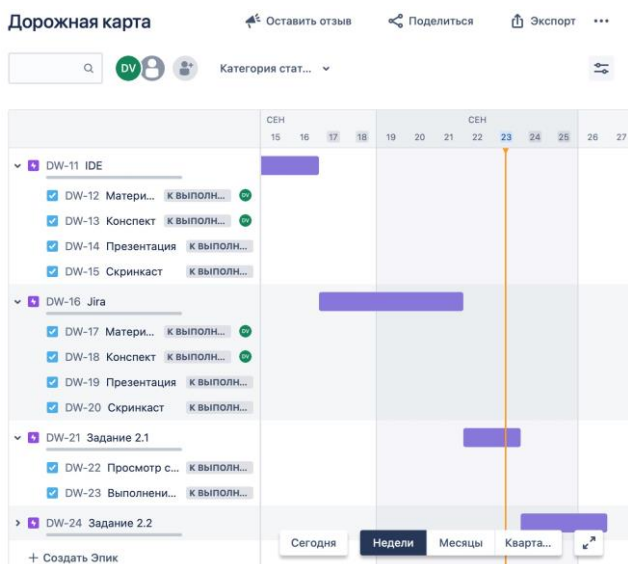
Дорожная карта

Оставить отзыв
Поделиться
Экспорт
•••

DV
Категория стат...

СЕН
15 16 17 18
СЕН
19 20 21 22 23 24 25 26 27

DW-11 IDE
DW-12 Матери... К ВЫПОЛН... DV
DW-13 Конспект К ВЫПОЛН... DV
DW-14 Презентация К ВЫПОЛН...
DW-15 Скринкаст К ВЫПОЛН...
DW-16 Jira
DW-17 Матери... К ВЫПОЛН... DV
DW-18 Конспект К ВЫПОЛН... DV
DW-19 Презентация К ВЫПОЛН...
DW-20 Скринкаст К ВЫПОЛН...
DW-21 Задание 2.1
DW-22 Просмотр с... К ВЫПОЛН...
DW-23 Выполнени... К ВЫПОЛН...
DW-24 Задание 2.2
+ Создать Эпик

Сегодня
Недели
Месяцы
Кварта...